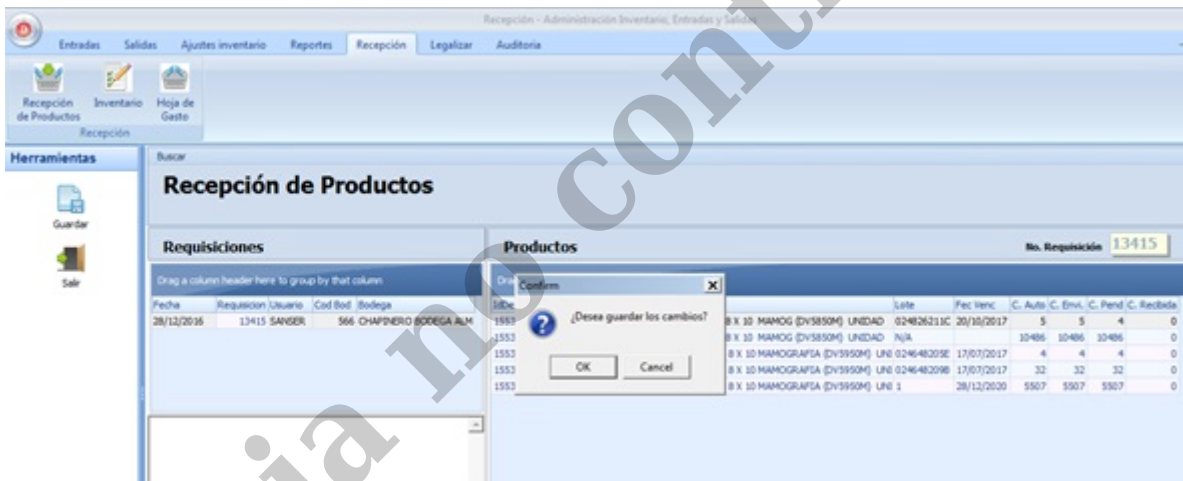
Recepción - Administración Inventario, Entradas y Salidas

Entradas Salidas Ajustes inventario Reportes Recepción Legalizar Auditoria

Recepción de Productos Inventario Hoja de Gasto
Recepción

Herramientas
Guardar
Salir

Buscar
Recepción de Productos

Requisiciones
Drag a column header here to group by that column

| Fecha | Requisicion | Usuario | Cod Bod | Bodega |
|---|---|---|---|---|
| 28/12/2016 | 13415 | SANSER | 566 | CHAPINERO BODEGA ALM |

Productos
No. Requisición 13415

Drag

| IdDe | | Lote | Fec Venc | C. Auto | C. Envi. | C. Pend | C. Recibida |
|---|---|---|---|---|---|---|---|
| 1553 | 8 X 10 MAMOG (DV5850M) UNIDAD | 024826211C | 20/10/2017 | 5 | 5 | 4 | 0 |
| 1553 | 8 X 10 MAMOG (DV5850M) UNIDAD | N/A | | 10486 | 10486 | 10486 | 0 |
| 1553 | 8 X 10 MAMOGRAFIA (DV5950M) UNI | 024648205E | 17/07/2017 | 4 | 4 | 4 | 0 |
| 1553 | 8 X 10 MAMOGRAFIA (DV5950M) UNI | 024648209B | 17/07/2017 | 32 | 32 | 32 | 0 |
| 1553 | 8 X 10 MAMOGRAFIA (DV5950M) UNI | 1 | 28/12/2020 | 5507 | 5507 | 5507 | 0 |

Confirm
¿Desea guardar los cambios?
OK Cancel

ia no cont